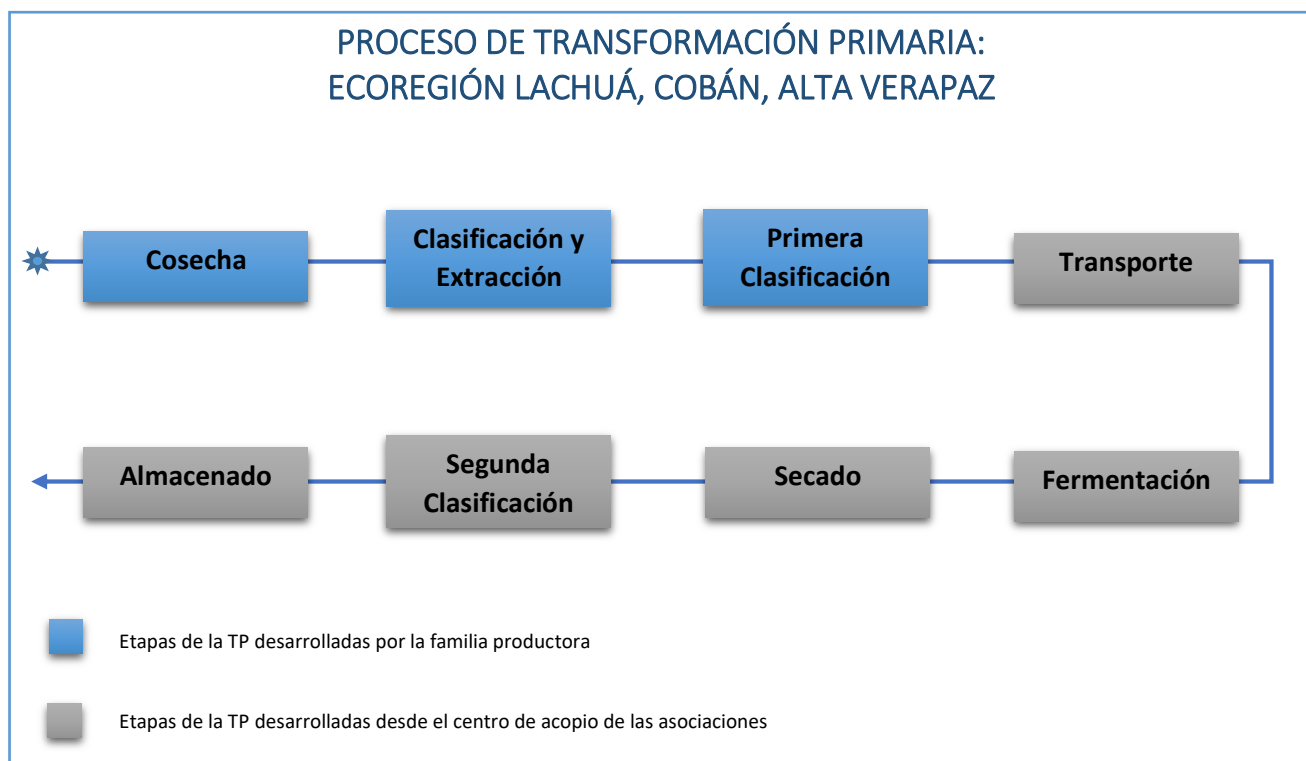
PROCESO DE TRANSFORMACIÓN PRIMARIA:
ECOREGIÓN LACHUÁ, COBÁN, ALTA VERAPAZ

Cosecha

Clasificación y Extracción

Primera Clasificación

Transporte

Fermentación

Secado

Segunda Clasificación

Almacenado

Etapas de la TP desarrolladas por la familia productora

Etapas de la TP desarrolladas desde el centro de acopio de las asociaciones